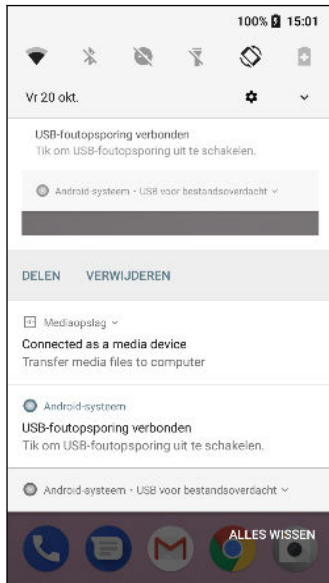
100% 15:01

Vr 20 okt.

USB-foutopsporing verbonden
Tik om USB-foutopsporing uit te schakelen.

Android-systeem · USB voor bestandsoverdacht

DELEN VERWIJDEREN

Mediaopslag

Connected as a media device
Transfer media files to computer

Android-systeem

USB-foutopsporing verbonden
Tik om USB-foutopsporing uit te schakelen.

Android-systeem · USB voor bestandsoverdacht

ALLES WISSEN